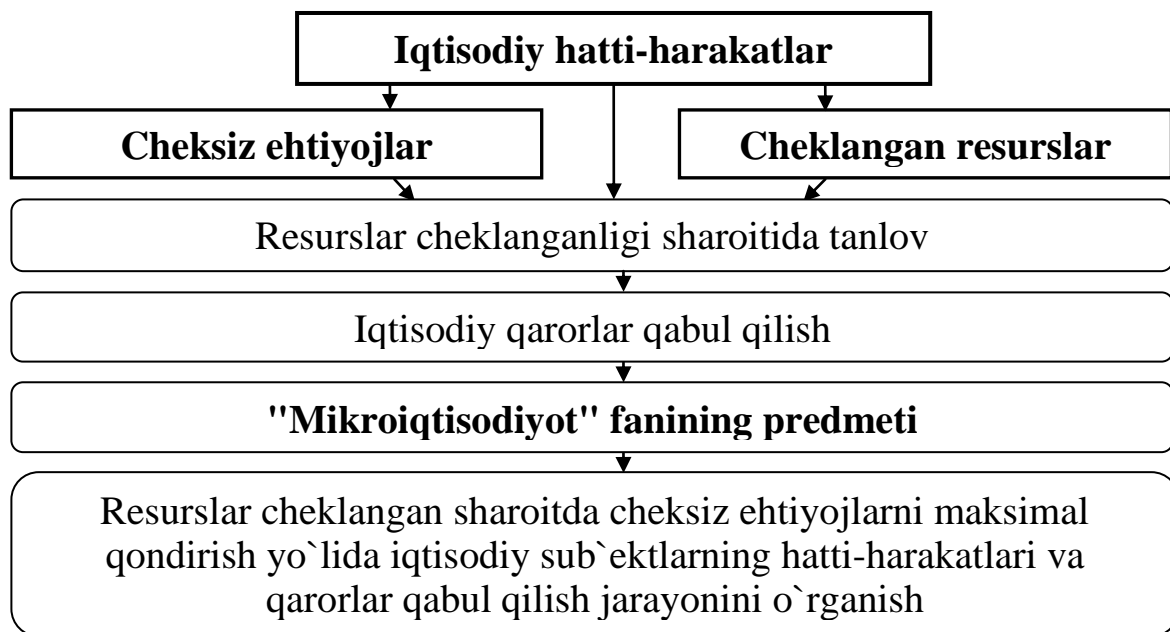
Iqtisodiy hatti-harakatlar

Cheksiz ehtiyojlar

Cheklangan resurslar

Resurslar cheklanganligi sharoitida tanlov

Iqtisodiy qarorlar qabul qilish

"Mikroiqtisodiyot" fanining predmeti

Resurslar cheklangan sharoitda cheksiz ehtiyojlarni maksimal qondirish yo`lida iqtisodiy sub`ektlarning hatti-harakatlari va qarorlar qabul qilish jarayonini o`rganish